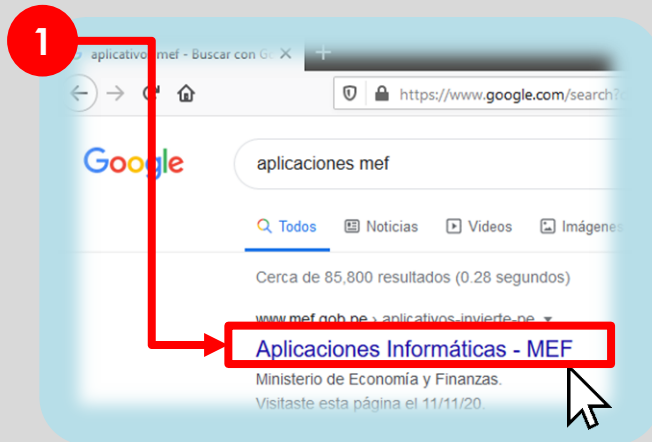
1

aplicativo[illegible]mef - Buscar con G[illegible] ×

https://www.google.com/search?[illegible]

Google

aplicaciones mef

Todos Noticias Videos Imágene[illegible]

Cerca de 85,800 resultados (0.28 segundos)

www.mef.gob.pe › aplicativos-invierte-pe ▾

Aplicaciones Informáticas - MEF

Ministerio de Economía y Finanzas.

Visitaste esta página el 11/11/20.